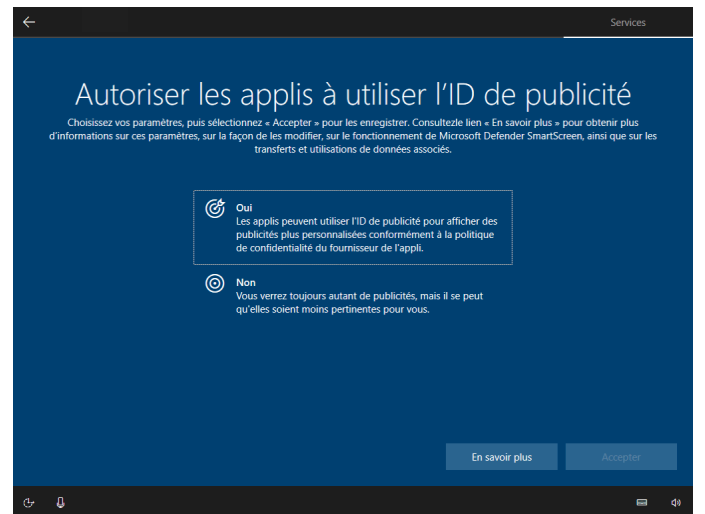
Services

Autoriser les applis à utiliser l'ID de publicité

Choisissez vos paramètres, puis sélectionnez « Accepter » pour les enregistrer. Consultezle lien « En savoir plus » pour obtenir plus d'informations sur ces paramètres, sur la façon de les modifier, sur le fonctionnement de Microsoft Defender SmartScreen, ainsi que sur les transferts et utilisations de données associés.

Oui
Les applis peuvent utiliser l'ID de publicité pour afficher des publicités plus personnalisées conformément à la politique de confidentialité du fournisseur de l'appli.

Non
Vous verrez toujours autant de publicités, mais il se peut qu'elles soient moins pertinentes pour vous.

En savoir plus

Accepter